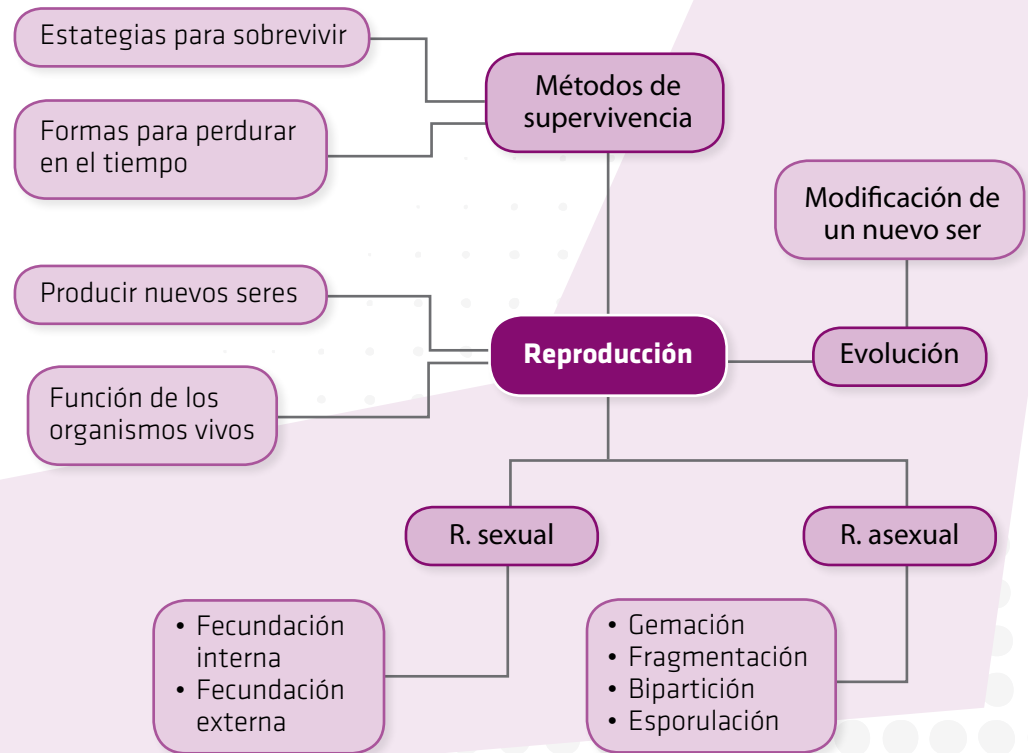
Estategias para sobrevivir

Formas para perdurar en el tiempo

Métodos de supervivencia

Modificación de un nuevo ser

Producir nuevos seres

Función de los organismos vivos

Reproducción

Evolución

R. sexual

R. asexual

• Fecundación interna
• Fecundación externa

• Gemación
• Fragmentación
• Bipartición
• Esporulación